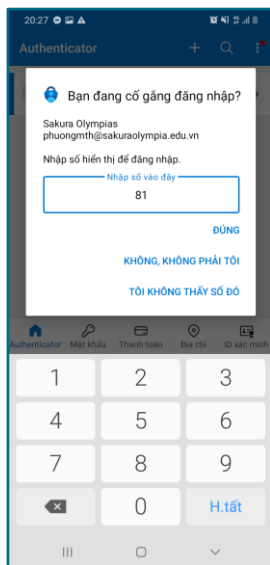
20:27

Authenticator

Bạn đang cố gắng đăng nhập?

Sakura Olympias
phuongmth@sakuraolympia.edu.vn

Nhập số hiển thị để đăng nhập.

Nhập số vào đây
81

ĐÚNG

KHÔNG, KHÔNG PHẢI TÔI

TÔI KHÔNG THẤY SỐ ĐÓ

Authenticator
Mật khẩu
Thanh toán
Địa chỉ
ID xác minh

1
2
3
4
5
6
7
8
9
0
H.tất